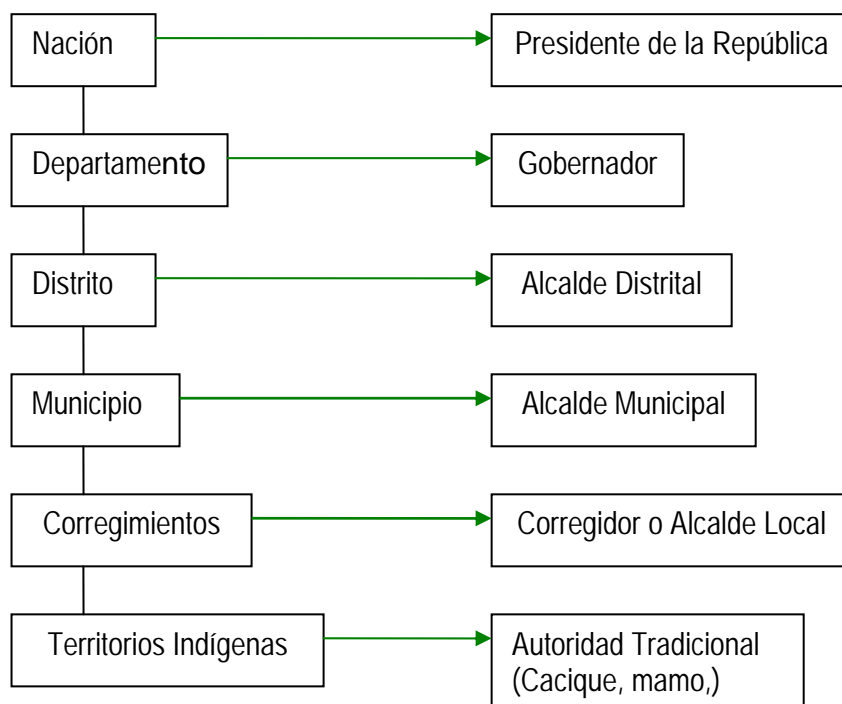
Nación

Presidente de la República

Departamento

Gobernador

Distrito

Alcalde Distrital

Municipio

Alcalde Municipal

Corregimientos

Corregidor o Alcalde Local

Territorios Indígenas

Autoridad Tradicional (Cacique, mamo,)